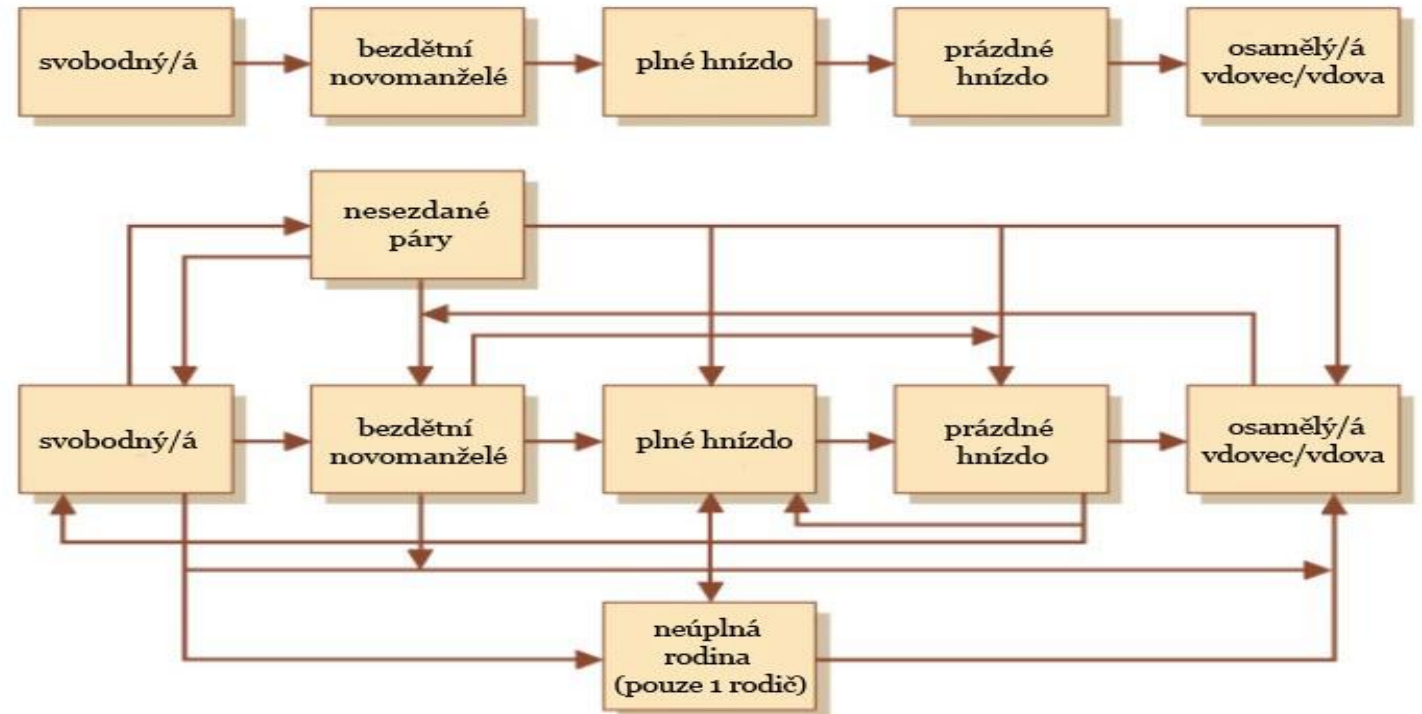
svobodný/á

bezdětní novomanželé

plné hnízdo

prázdné hnízdo

osamělý/á vdovec/vdova

nesezdané páry

svobodný/á

bezdětní novomanželé

plné hnízdo

prázdné hnízdo

osamělý/á vdovec/vdova

neúplná rodina (pouze 1 rodič)